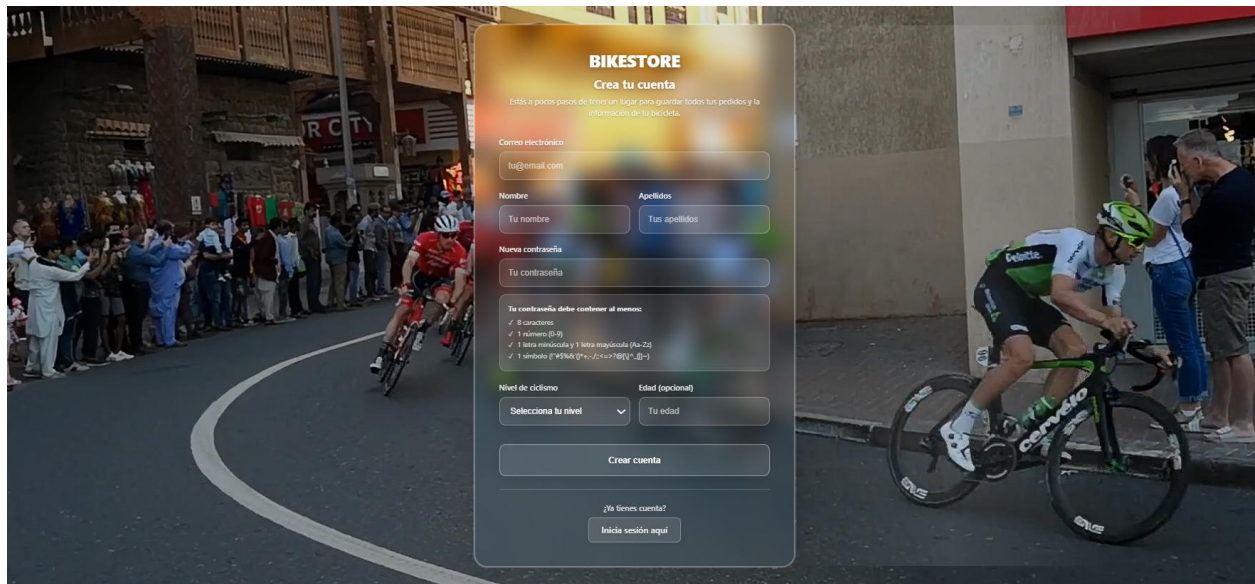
BIKESTORE

Crea tu cuenta

Estás a pocos pasos de tener un lugar para guardar todos tus pedidos y la información de tu bicicleta.

Correo electrónico

tu@email.com

Nombre

Tu nombre

Apellidos

Tus apellidos

Nueva contraseña

Tu contraseña

Tu contraseña debe contener al menos:

✓ 8 caracteres
✓ 1 número (0-9)
✓ 1 letra minúscula y 1 letra mayúscula (Aa-Zz)
✓ 1 símbolo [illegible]

Nivel de ciclismo

Selecciona tu nivel

Edad (opcional)

Tu edad

Crear cuenta

¿Ya tienes cuenta?

Inicia sesión aquí

R CITY

Deloitte

cervélo